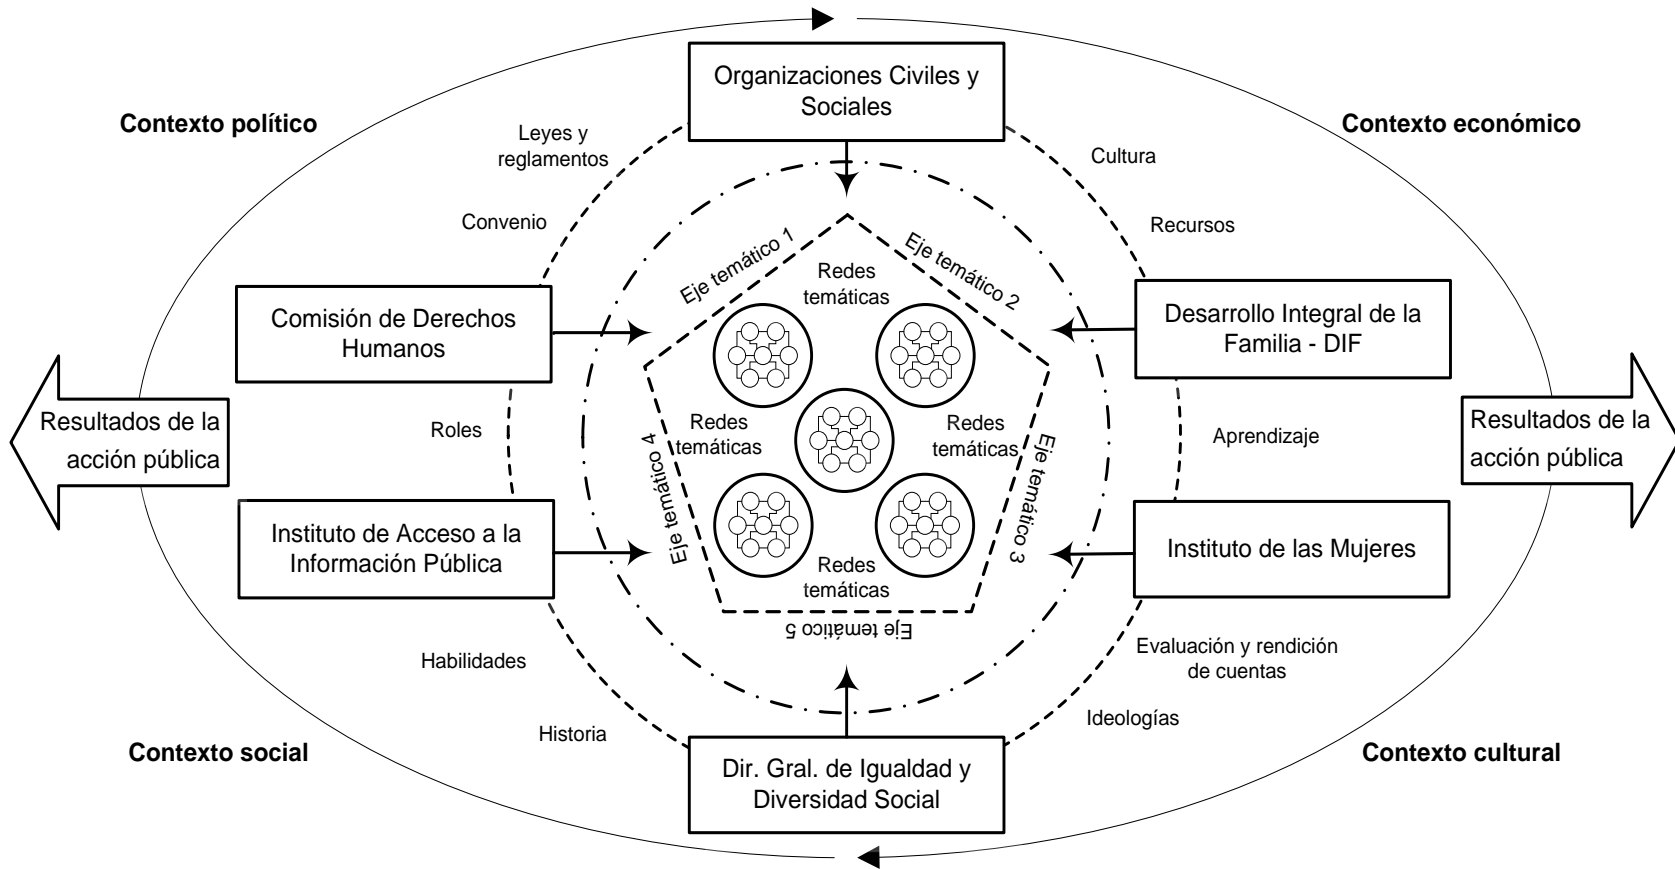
Organizaciones Civiles y Sociales

Contexto político

Contexto económico

Leyes y reglamentos

Cultura

Convenio

Recursos

Eje temático 1

Eje temático 2

Redes temáticas

Comisión de Derechos Humanos

Desarrollo Integral de la Familia - DIF

Resultados de la acción pública

Roles

Redes temáticas

Redes temáticas

Aprendizaje

Resultados de la acción pública

Eje temático 4

Eje temático 3

Instituto de Acceso a la Información Pública

Instituto de las Mujeres

Redes temáticas

Eje temático 5

Habilidades

Evaluación y rendición de cuentas

Ideologías

Historia

Contexto social

Contexto cultural

Dir. Gral. de Igualdad y Diversidad Social